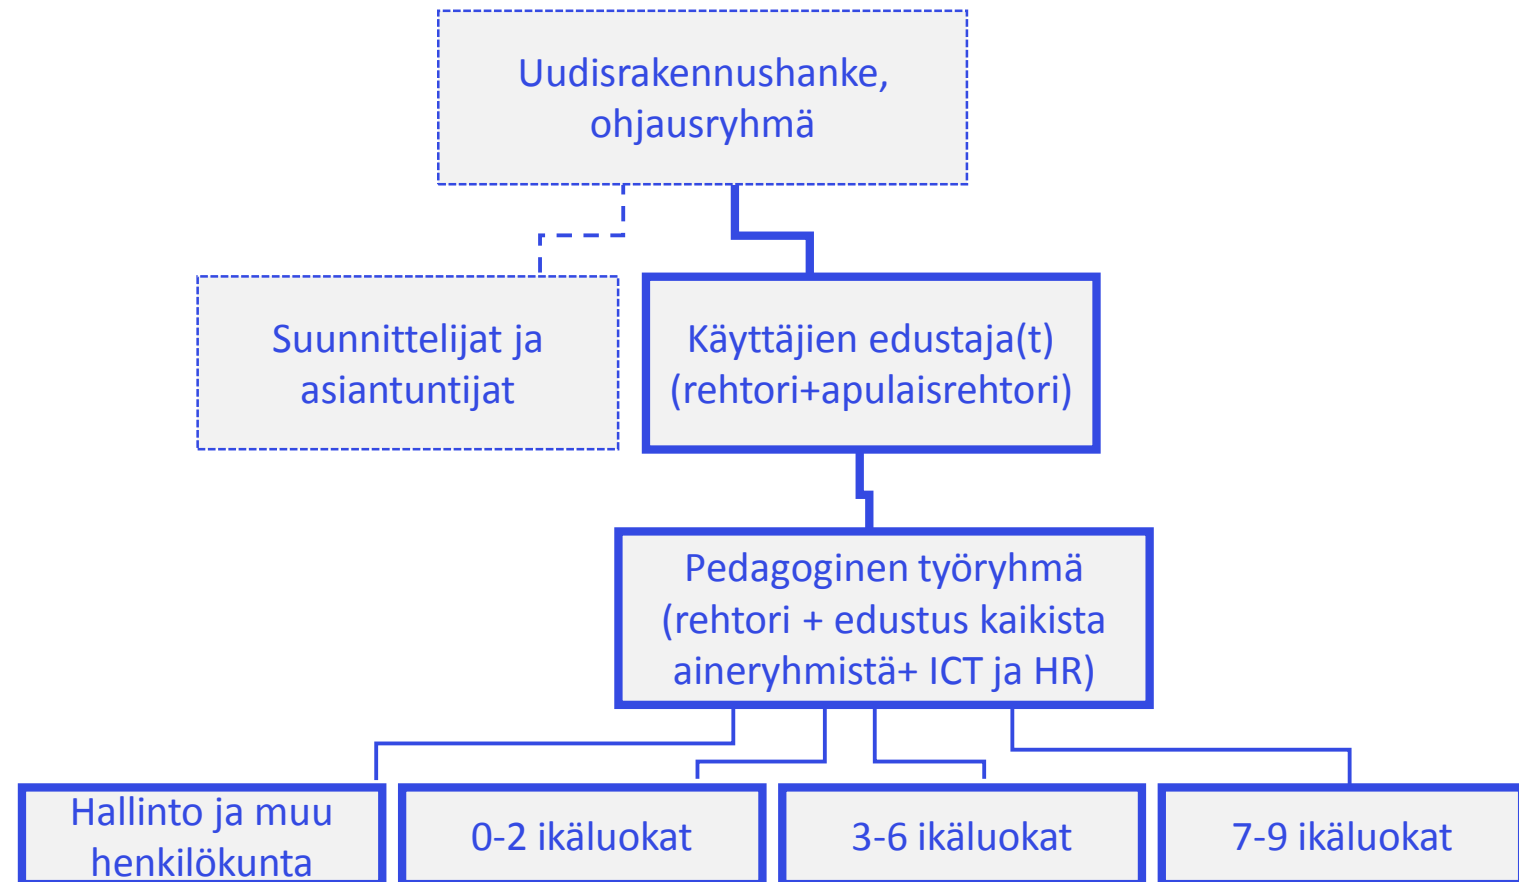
Uudisrakennushanke, ohjausryhmä

Suunnittelijat ja asiantuntijat

Käyttäjien edustaja(t) (rehtori+apulaisrehtori)

Pedagoginen työryhmä (rehtori + edustus kaikista aineryhmistä+ ICT ja HR)

Hallinto ja muu henkilökunta

0-2 ikäluokat

3-6 ikäluokat

7-9 ikäluokat